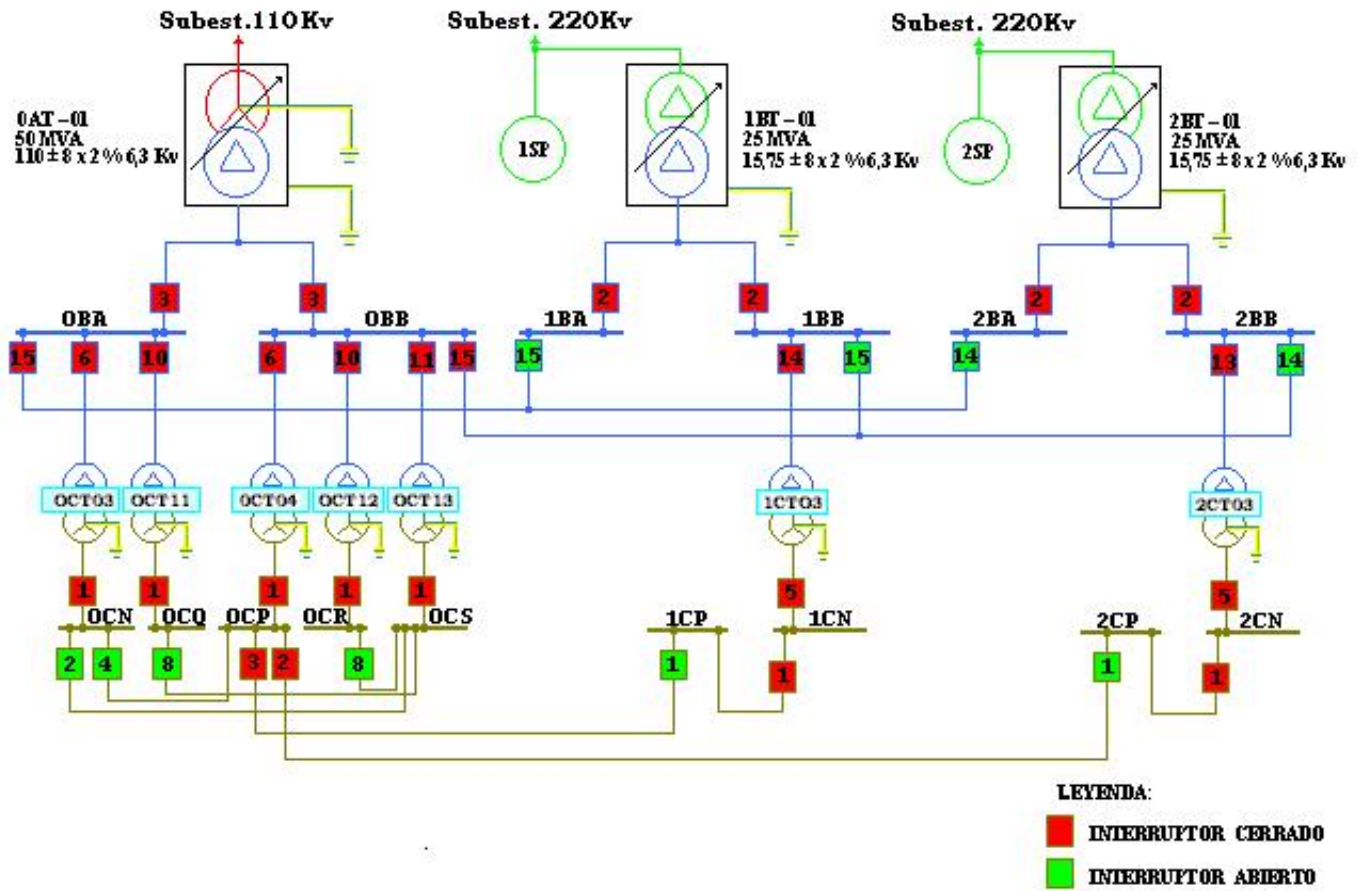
Subest.110Kv

Subest. 220Kv

Subest. 220Kv

0AT – 01
50 MVA
110 ± 8 x 2 % 6,3 Kv

1SP

1BT – 01
25 MVA
15,75 ± 8 x 2 %6,3 Kv

2SP

2BT – 01
25 MVA
15,75 ± 8 x 2 %6,3 Kv

3 3 2 2 2 2

0BA 0BB 1BA 1BB 2BA 2BB

15 6 10 6 10 11 15 15 14 15 14 13 14

0CT03 0CT11 0CT04 0CT12 0CT13 1CT03 2CT03

1 1 1 1 1 5 5

0CN 0CQ 0CP 0CR 0CS 1CP 1CN 2CP 2CN

2 4 8 3 2 8 1 1 1 1

LEYENDA:

INTERRUPTOR CERRADO

INTERRUPTOR ABIERTO